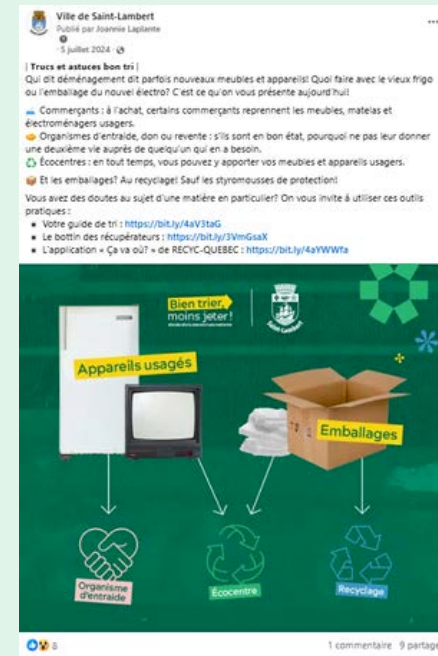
Ville de Saint-Lambert
Publié par Joannie Laplante
5 juillet 2024 ·

| Trucs et astuces bon tri |
Qui dit déménagement dit parfois nouveaux meubles et appareils! Quoi faire avec le vieux frigo ou l'emballage du nouvel électro? C'est ce qu'on vous présente aujourd'hui!

Commerçants : à l'achat, certains commerçants reprennent les meubles, matelas et électroménagers usagers.
Organismes d'entraide, don ou revente : s'ils sont en bon état, pourquoi ne pas leur donner une deuxième vie auprès de quelqu'un qui en a besoin.
Écocentres : en tout temps, vous pouvez y apporter vos meubles et appareils usagers.

Et les emballages? Au recyclage! Sauf les styromousses de protection!

Vous avez des doutes au sujet d'une matière en particulier? On vous invite à utiliser ces outils pratiques :
• Votre guide de tri : https://bit.ly/4aV3taG
• Le bottin des récupérateurs : https://bit.ly/3VmGsaX
• L'application « Ça va où? » de RECYC-QUÉBEC : https://bit.ly/4aYWWfa

Bien trier, moins jeter!
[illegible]
Saint-Lambert
Appareils usagés
Emballages
Organisme d'entraide
Écocentre
Recyclage

8
1 commentaire 9 partage